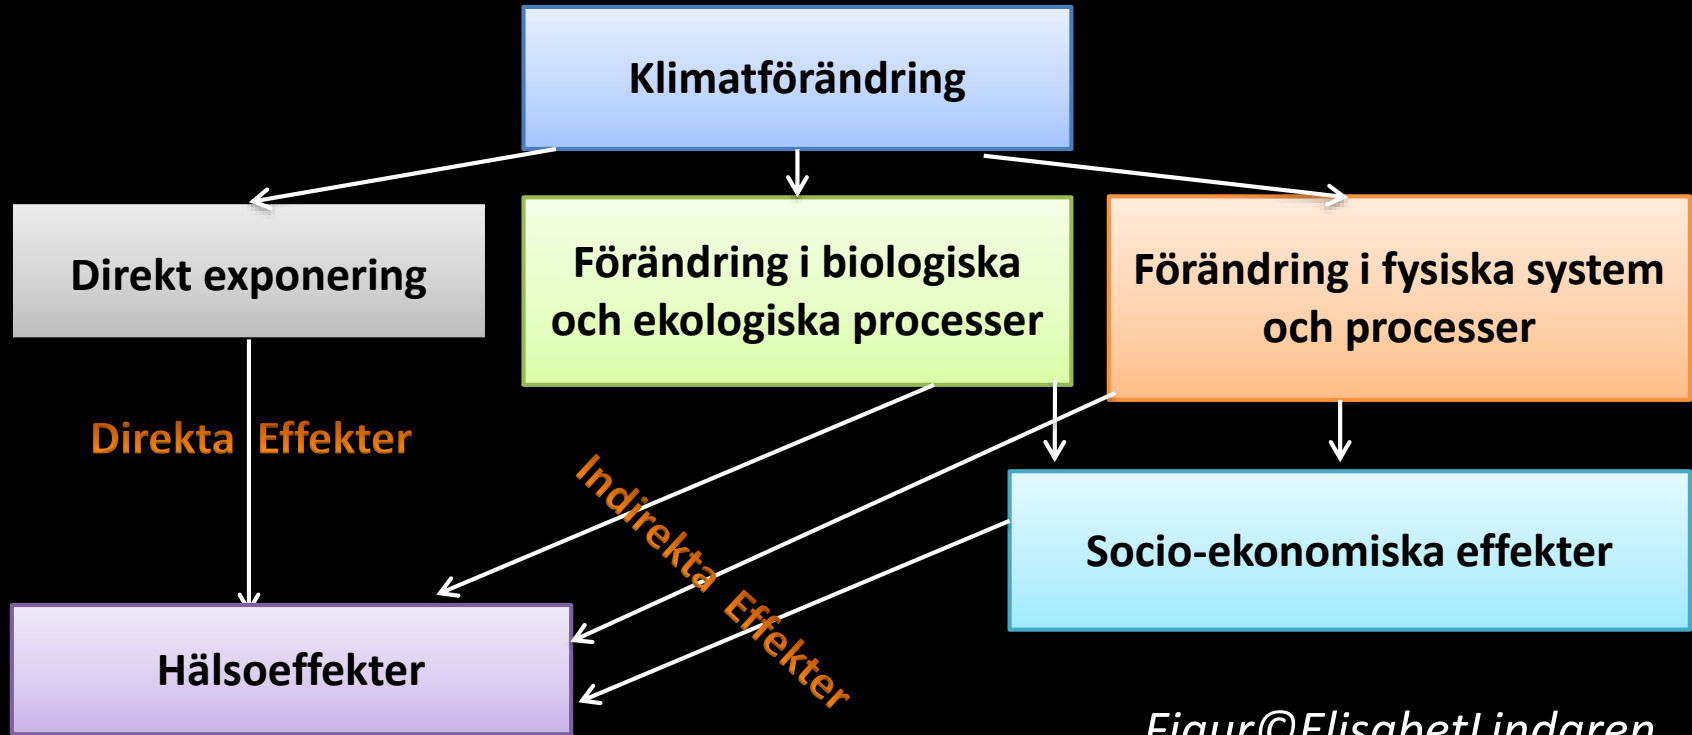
Klimatförändring

Direkt exponering

Förändring i biologiska och ekologiska processer

Förändring i fysiska system och processer

Direkta Effekter

Indirekta Effekter

Socio-ekonomiska effekter

Hälsoeffekter

Figur©ElisabetLindgren